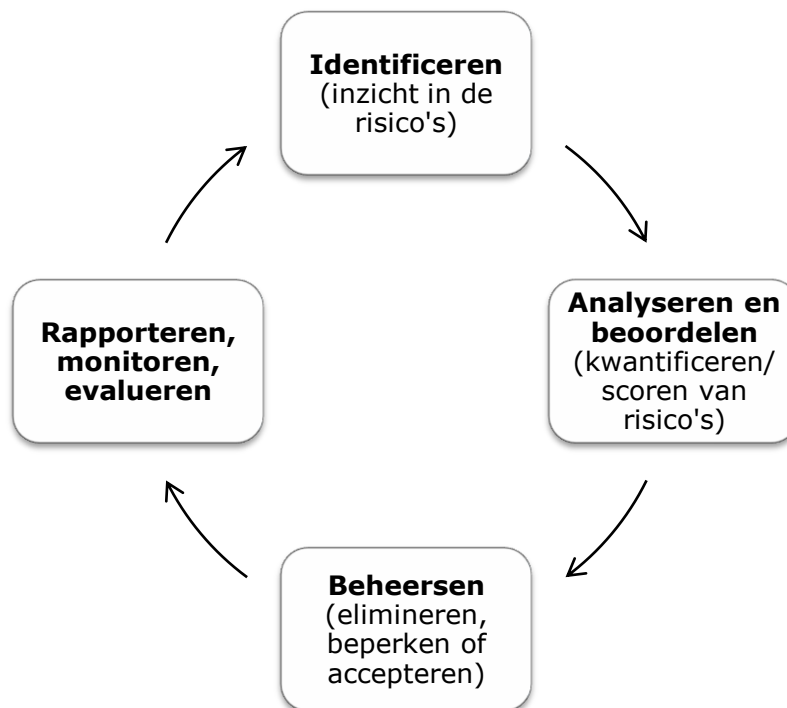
**Identificeren**
(inzicht in de risico's)

**Analyseren en beoordelen**
(kwantificeren/ scoren van risico's)

**Beheersen**
(elimineren, beperken of accepteren)

**Rapporteren, monitoren, evalueren**